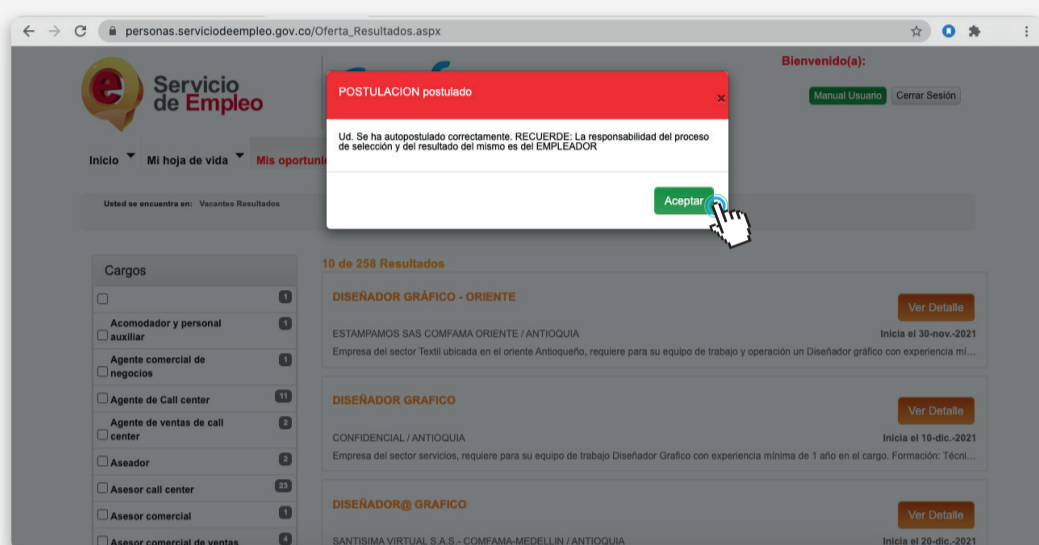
personas.serviciodeempleo.gov.co/Oferta_Resultados.aspx

Servicio de Empleo

Bienvenido(a):

Manual Usuario Cerrar Sesión

Inicio Mi hoja de vida Mis oportuni

Usted se encuentra en: Vacantes Resultados

POSTULACION postulado

×

Ud. Se ha autopostulado correctamente. RECUERDE: La responsabilidad del proceso de selección y del resultado del mismo es del EMPLEADOR

Aceptar

Cargos

1

Acomodador y personal auxiliar 1

Agente comercial de negocios 1

Agente de Call center 11

Agente de ventas de call center 2

Aseador 2

Asesor call center 23

Asesor comercial 1

Asesor comercial de ventas 4

10 de 258 Resultados

DISEÑADOR GRÁFICO - ORIENTE

Ver Detalle

ESTAMPAMOS SAS COMFAMA ORIENTE / ANTIOQUIA

Inicia el 30-nov.-2021

Empresa del sector Textil ubicada en el oriente Antioqueño, requiere para su equipo de trabajo y operación un Diseñador gráfico con experiencia mí...

DISEÑADOR GRAFICO

Ver Detalle

CONFIDENCIAL / ANTIOQUIA

Inicia el 10-dic.-2021

Empresa del sector servicios, requiere para su equipo de trabajo Diseñador Grafico con experiencia mínima de 1 año en el cargo. Formación: Técni...

DISEÑADOR@ GRAFICO

Ver Detalle

SANTISIMA VIRTUAL S.A.S.- COMFAMA-MEDELLIN / ANTIOQUIA

Inicia el 20-dic.-2021